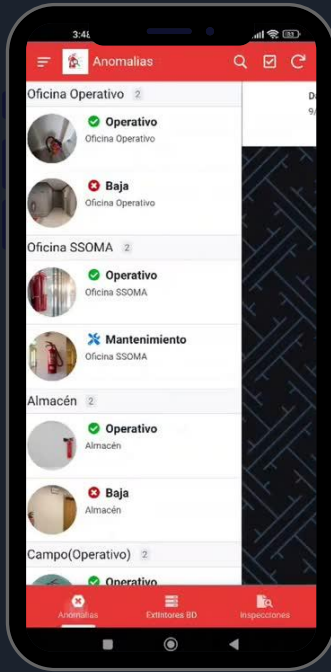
3:48

Anomalias

Oficina Operativo 2

Operativo
Oficina Operativo

Baja
Oficina Operativo

Oficina SSOMA 2

Operativo
Oficina SSOMA

Mantenimiento
Oficina SSOMA

Almacén 2

Operativo
Almacén

Baja
Almacén

Campo(Operativo) 2

Operativo

D
%

Anomalias
Extintores BD
Inspecciones